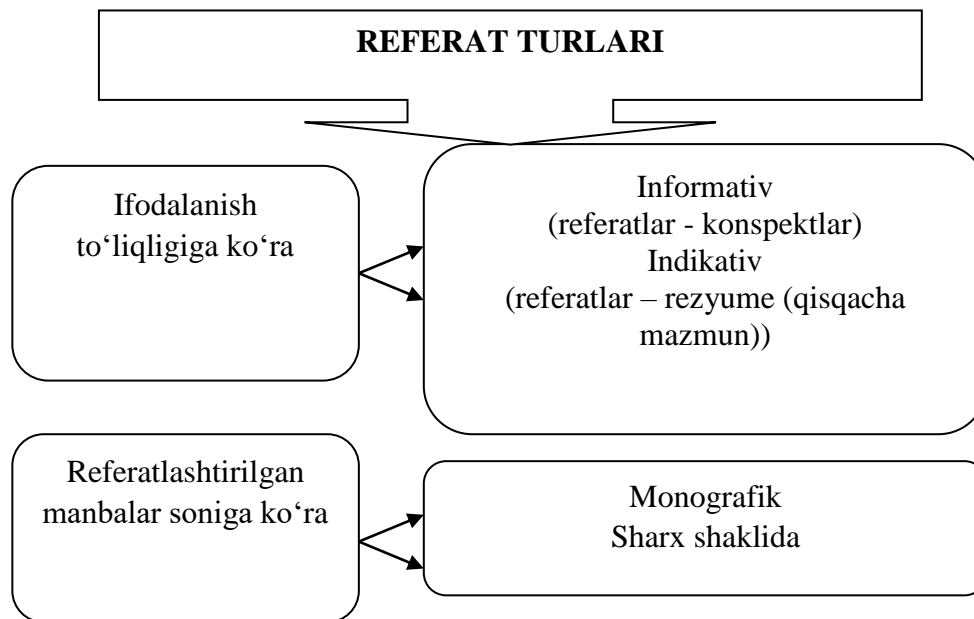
REFERAT TURLARI

Ifodalanish to‘liqligiga ko‘ra

Informativ
(referatlar - konspektlar)
Indikativ
(referatlar – rezyume (qisqacha mazmun))

Referatlashtirilgan manbalar soniga ko‘ra

Monografik
Sharx shaklida